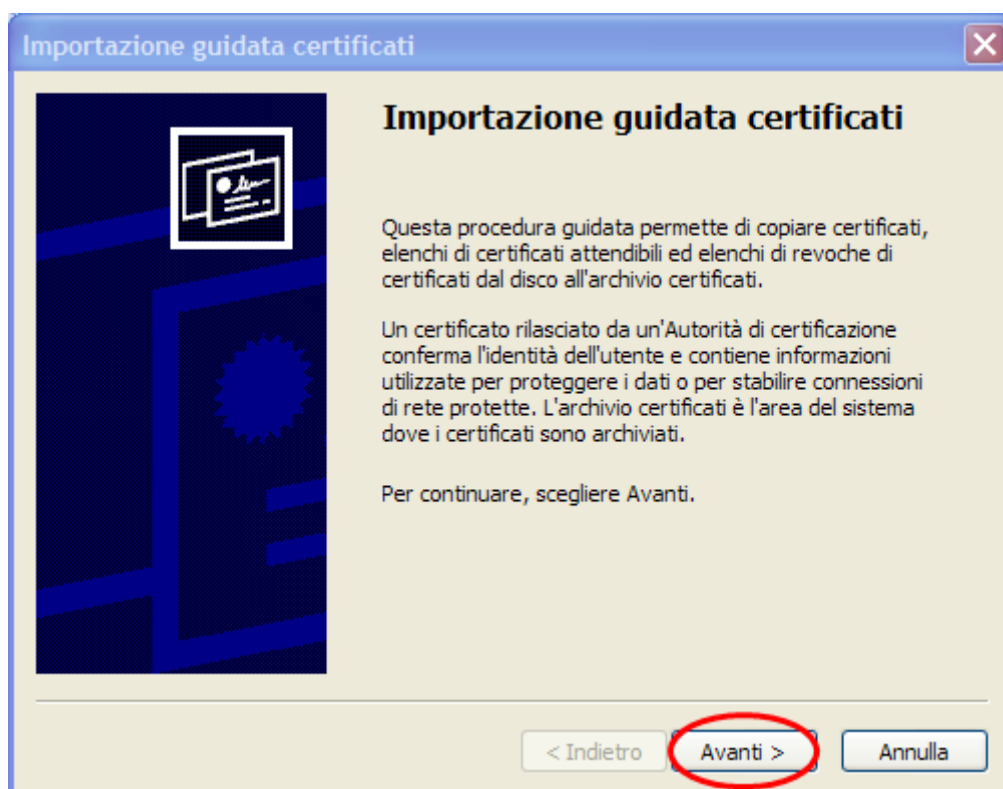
Importazione guidata certificati

Importazione guidata certificati

Questa procedura guidata permette di copiare certificati, elenchi di certificati attendibili ed elenchi di revoche di certificati dal disco all'archivio certificati.

Un certificato rilasciato da un'Autorità di certificazione conferma l'identità dell'utente e contiene informazioni utilizzate per proteggere i dati o per stabilire connessioni di rete protette. L'archivio certificati è l'area del sistema dove i certificati sono archiviati.

Per continuare, scegliere Avanti.

< Indietro
Avanti >
Annulla